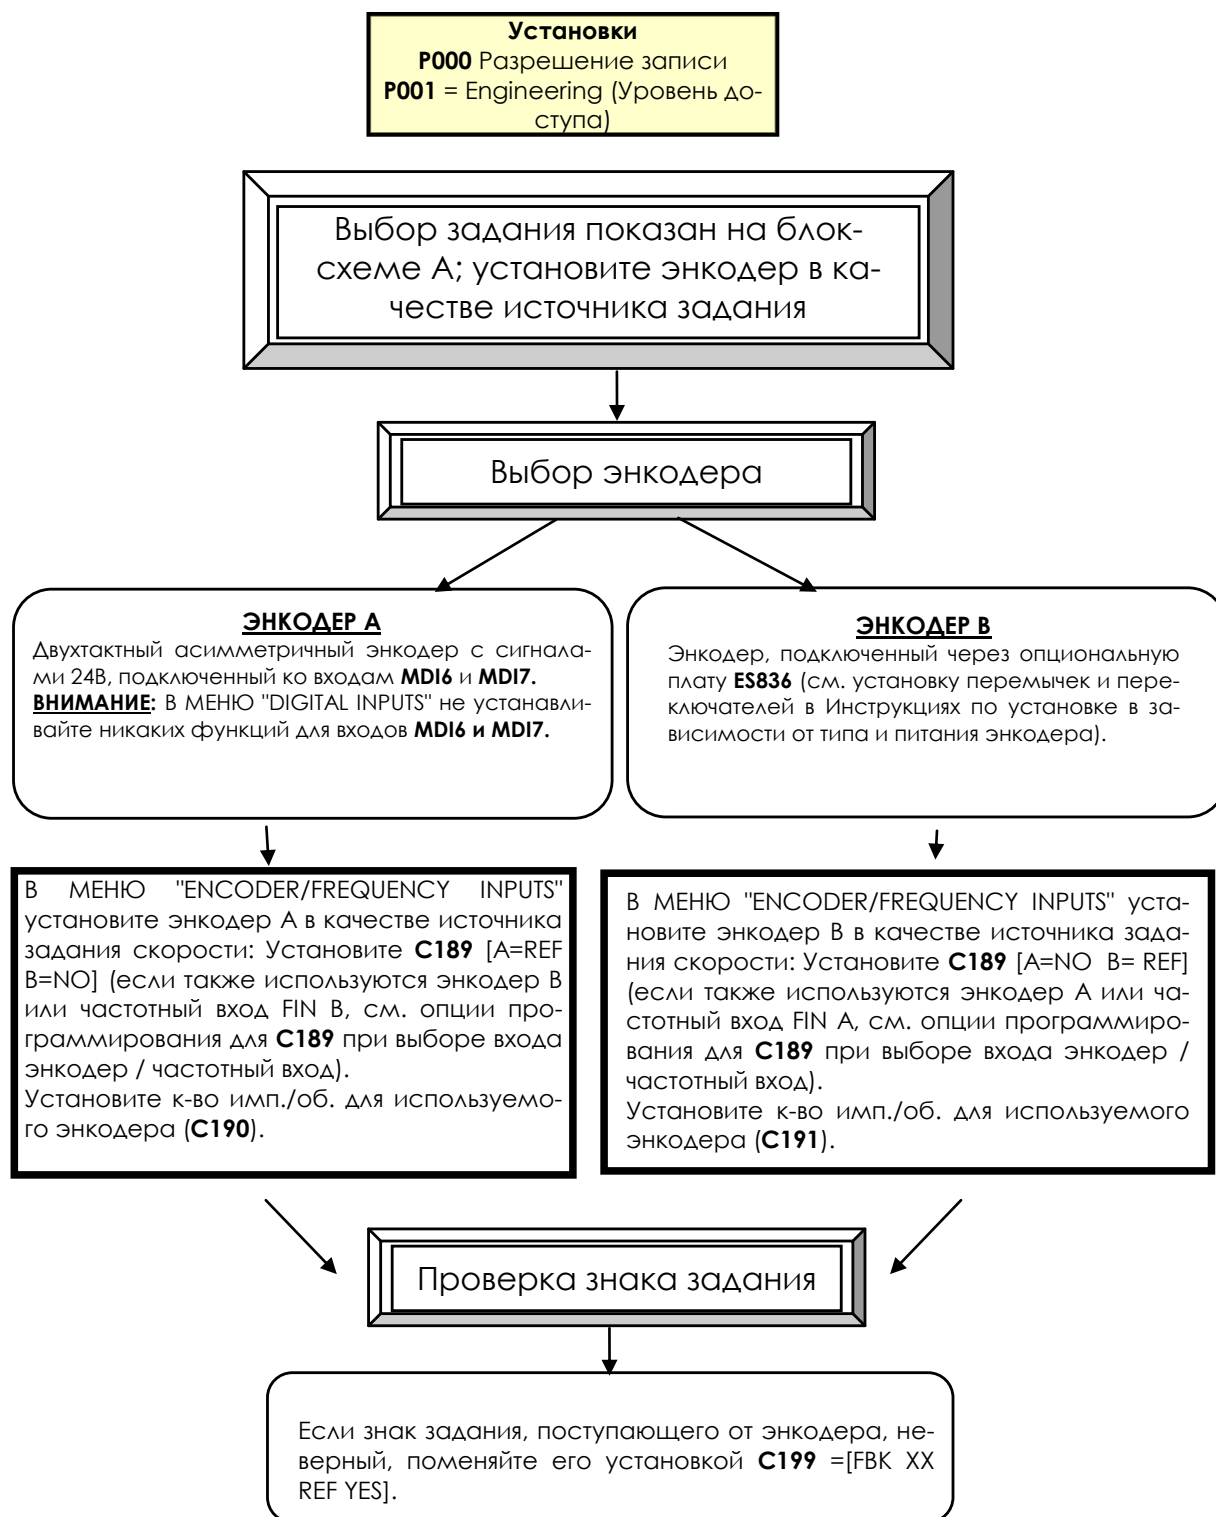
**Установки**
**P000** Разрешение записи
**P001** = Engineering (Уровень доступа)

Выбор задания показан на блок-схеме А; установите энкодер в качестве источника задания

Выбор энкодера

**ЭНКОДЕР А**
Двухтактный асимметричный энкодер с сигналами 24В, подключенный ко входам **MDI6** и **MDI7.**
**ВНИМАНИЕ:** В МЕНЮ "DIGITAL INPUTS" не устанавливайте никаких функций для входов **MDI6 и MDI7.**

**ЭНКОДЕР В**
Энкодер, подключенный через опциональную плату **ES836** (см. установку перемычек и переключателей в Инструкциях по установке в зависимости от типа и питания энкодера).

В МЕНЮ "ENCODER/FREQUENCY INPUTS" установите энкодер А в качестве источника задания скорости: Установите **C189** [A=REF B=NO] (если также используются энкодер В или частотный вход FIN B, см. опции программирования для **C189** при выборе входа энкодер / частотный вход).
Установите к-во имп./об. для используемого энкодера (**C190**).

В МЕНЮ "ENCODER/FREQUENCY INPUTS" установите энкодер В в качестве источника задания скорости: Установите **C189** [A=NO B= REF] (если также используются энкодер А или частотный вход FIN A, см. опции программирования для **C189** при выборе входа энкодер / частотный вход).
Установите к-во имп./об. для используемого энкодера (**C191**).

Проверка знака задания

Если знак задания, поступающего от энкодера, неверный, поменяйте его установкой **C199** =[FBK XX REF YES].